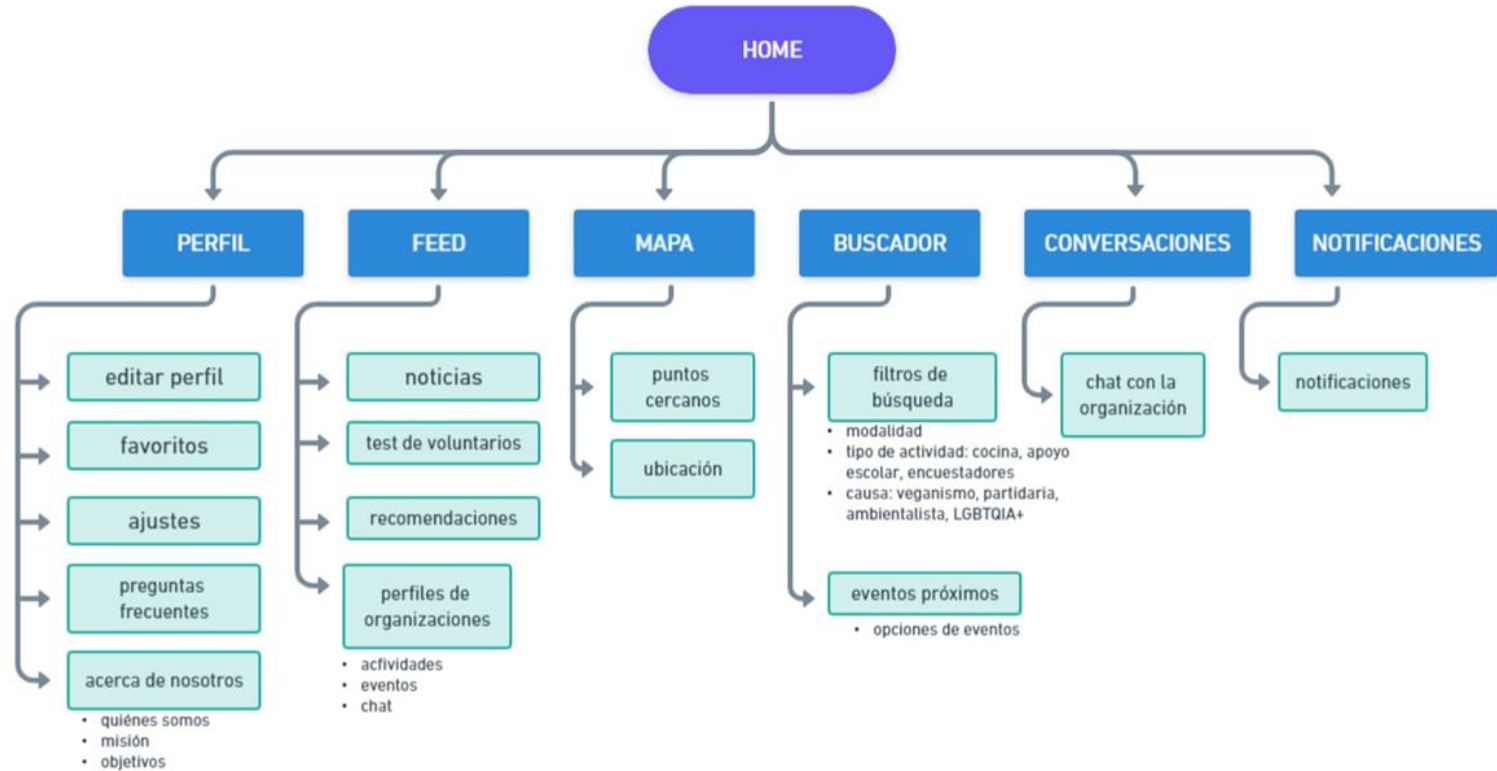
HOME

PERFIL

editar perfil

favoritos

ajustes

preguntas frecuentes

acerca de nosotros

- quiénes somos
- misión
- objetivos

FEED

noticias

test de voluntarios

recomendaciones

perfiles de organizaciones

- acfividades
- eventos
- chat

MAPA

puntos cercanos

ubicación

BUSCADOR

filtros de búsqueda

- modalidad
- tipo de actividad: cocina, apoyo escolar, encuestadores
- causa: veganismo, partidaria, ambientalista, LGBTQIA+

eventos próximos

- opciones de eventos

CONVERSACIONES

chat con la organización

NOTIFICACIONES

notificaciones